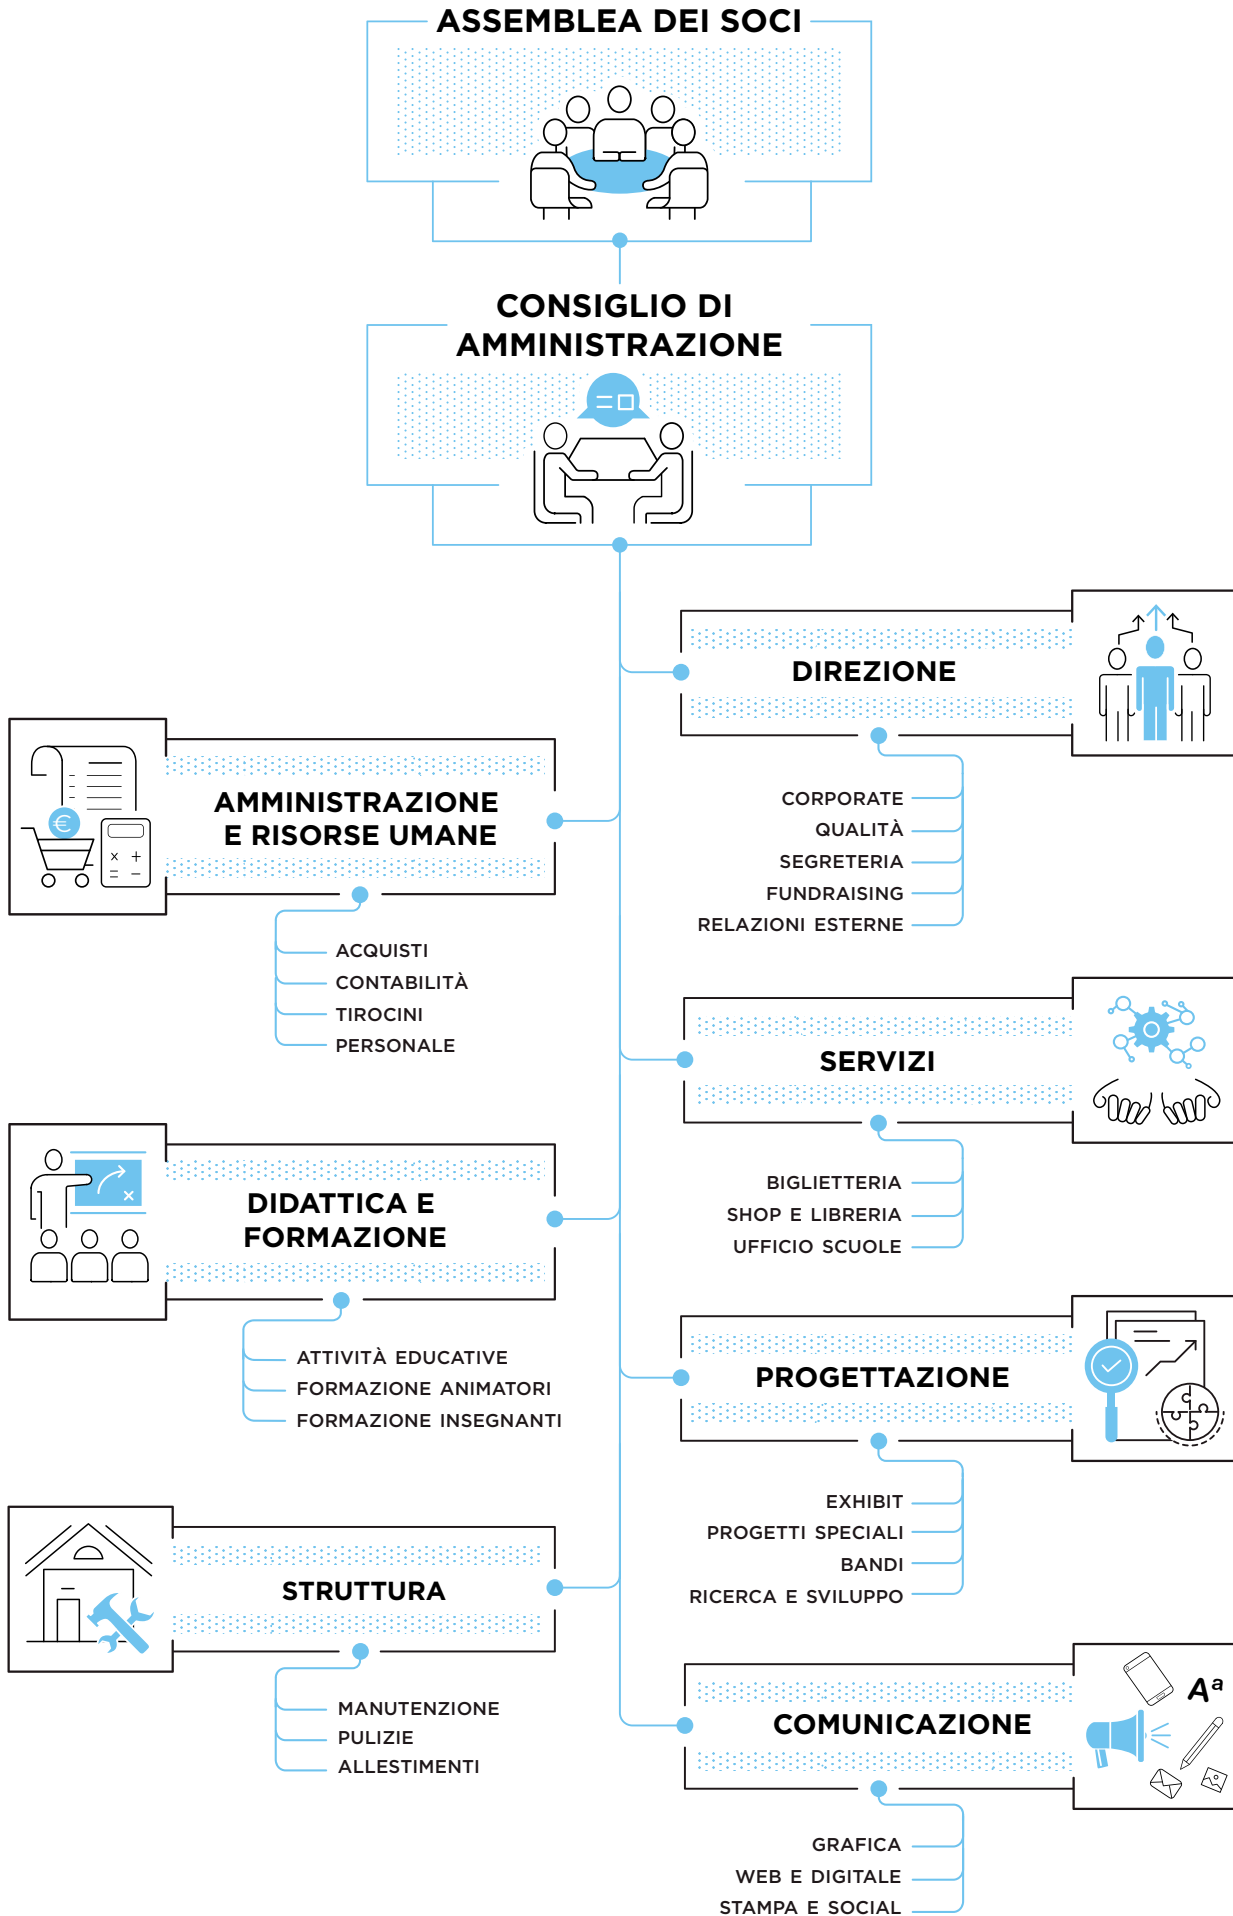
ASSEMBLEA DEI SOCI

CONSIGLIO DI AMMINISTRAZIONE

DIREZIONE

CORPORATE
QUALITÀ
SEGRETERIA
FUNDRAISING
RELAZIONI ESTERNE

AMMINISTRAZIONE E RISORSE UMANE

ACQUISTI
CONTABILITÀ
TIROCINI
PERSONALE

SERVIZI

BIGLIETTERIA
SHOP E LIBRERIA
UFFICIO SCUOLE

DIDATTICA E FORMAZIONE

ATTIVITÀ EDUCATIVE
FORMAZIONE ANIMATORI
FORMAZIONE INSEGNANTI

PROGETTAZIONE

EXHIBIT
PROGETTI SPECIALI
BANDI
RICERCA E SVILUPPO

STRUTTURA

MANUTENZIONE
PULIZIE
ALLESTIMENTI

COMUNICAZIONE

$A^a$

GRAFICA
WEB E DIGITALE
STAMPA E SOCIAL